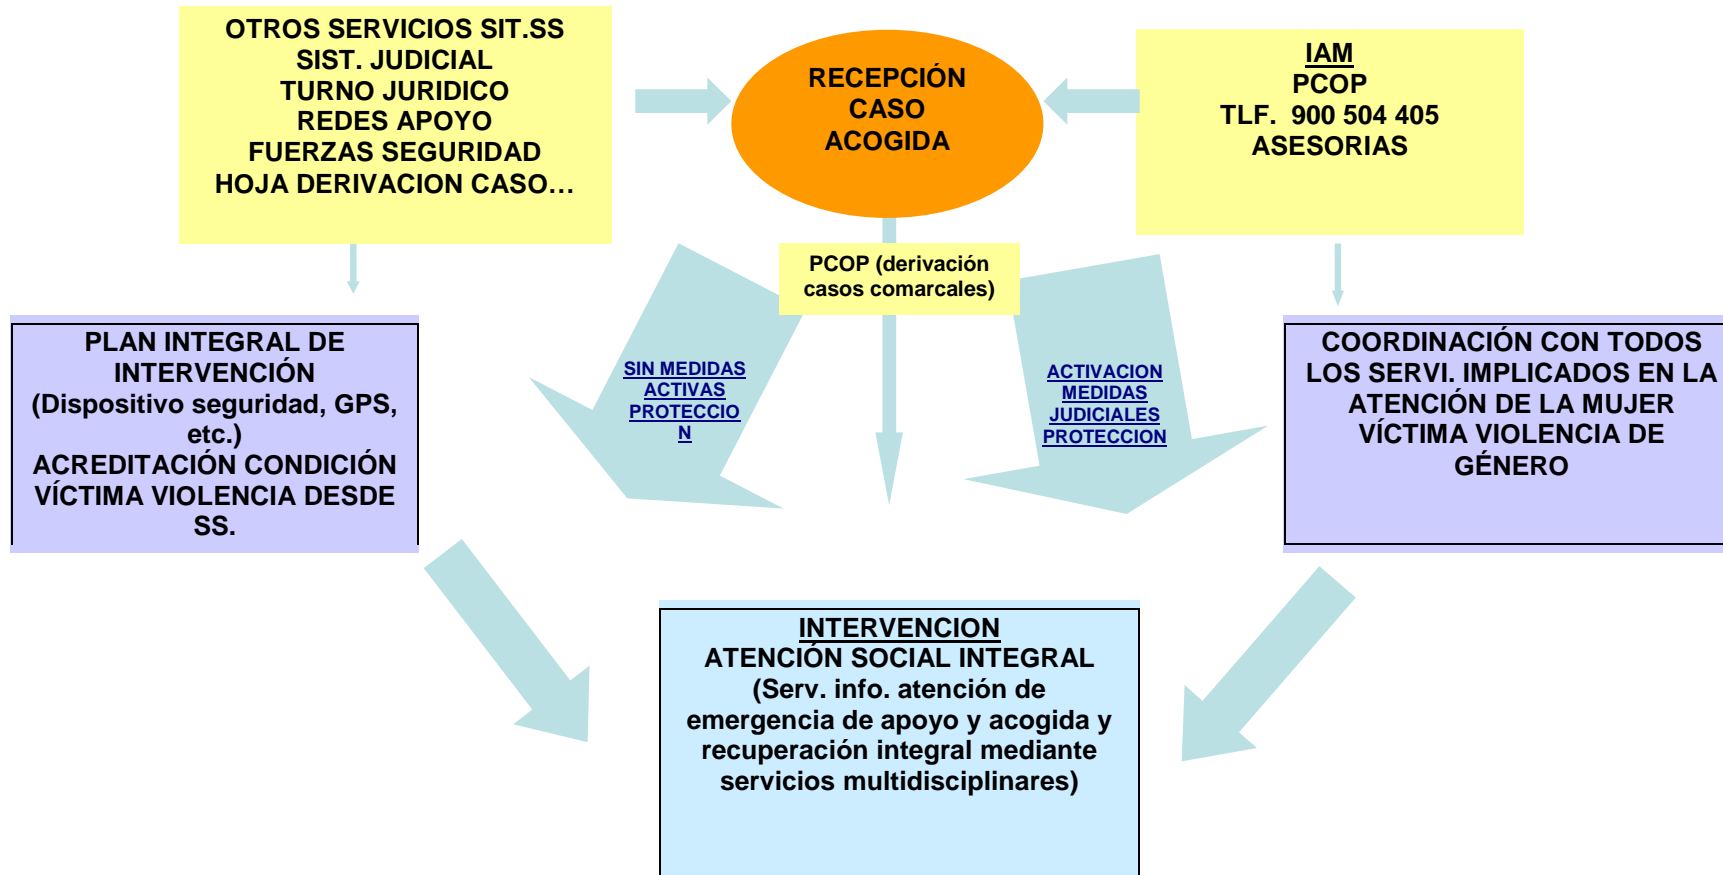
OTROS SERVICIOS SIT.SS
SIST. JUDICIAL
TURNO JURIDICO
REDES APOYO
FUERZAS SEGURIDAD
HOJA DERIVACION CASO…

RECEPCIÓN
CASO
ACOGIDA

IAM
PCOP
TLF. 900 504 405
ASESORIAS

PCOP (derivación casos comarcales)

SIN MEDIDAS ACTIVAS PROTECCION

ACTIVACION MEDIDAS JUDICIALES PROTECCION

PLAN INTEGRAL DE INTERVENCIÓN (Dispositivo seguridad, GPS, etc.) ACREDITACIÓN CONDICIÓN VÍCTIMA VIOLENCIA DESDE SS.

COORDINACIÓN CON TODOS LOS SERVI. IMPLICADOS EN LA ATENCIÓN DE LA MUJER VÍCTIMA VIOLENCIA DE GÉNERO

INTERVENCION
ATENCIÓN SOCIAL INTEGRAL
(Serv. info. atención de emergencia de apoyo y acogida y recuperación integral mediante servicios multidisciplinares)